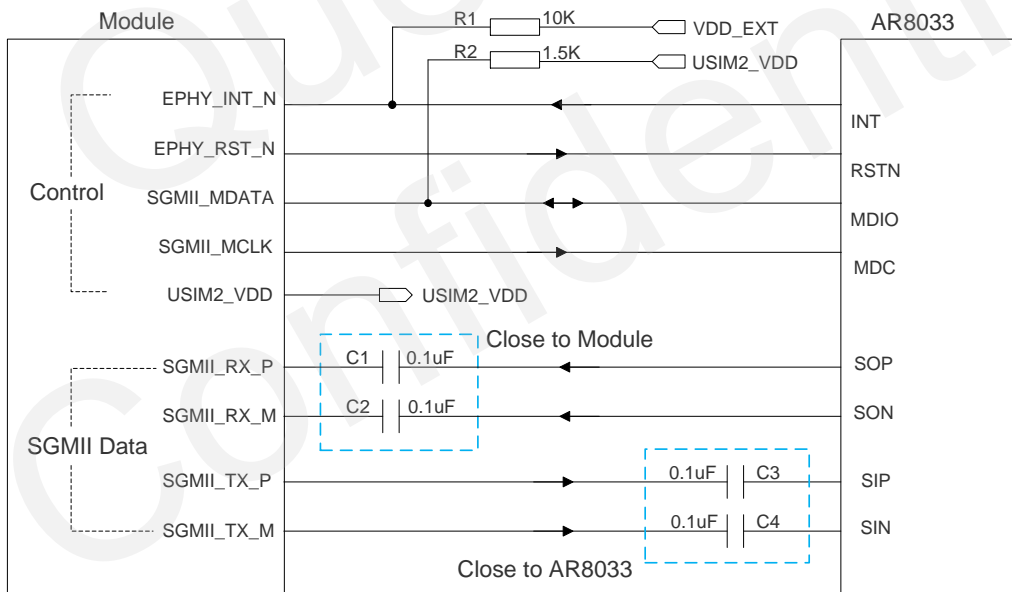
Module

R1 10K VDD_EXT

R2 1.5K USIM2_VDD

AR8033

EPHY_INT_N

INT

EPHY_RST_N

RSTN

Control

SGMII_MDATA

MDIO

SGMII_MCLK

MDC

USIM2_VDD

USIM2_VDD

Close to Module

SGMII_RX_P

C1 0.1uF

SOP

SGMII_RX_M

C2 0.1uF

SON

SGMII Data

SGMII_TX_P

0.1uF C3

SIP

SGMII_TX_M

0.1uF C4

SIN

Close to AR8033

Quectel Confidential